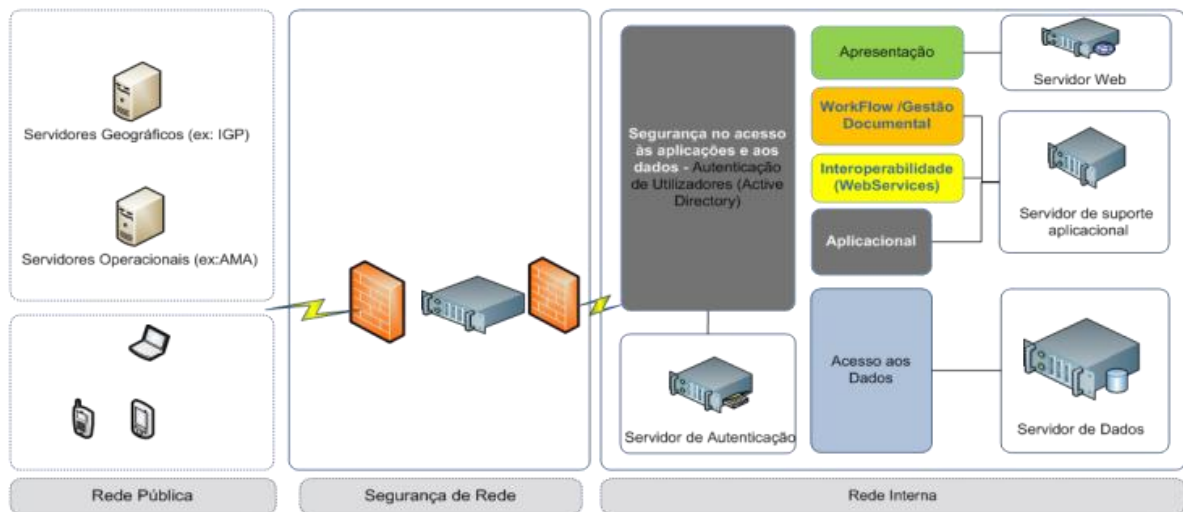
Servidores Geográficos (ex: IGP)

Servidores Operacionais (ex:AMA)

Segurança no acesso às aplicações e aos dados - Autenticação de Utilizadores (Active Directory)

Servidor de Autenticação

Apresentação

Servidor Web

WorkFlow /Gestão Documental

Interoperabilidade (WebServices)

Aplicacional

Servidor de suporte aplicacional

Acesso aos Dados

Servidor de Dados

Rede Pública

Segurança de Rede

Rede Interna